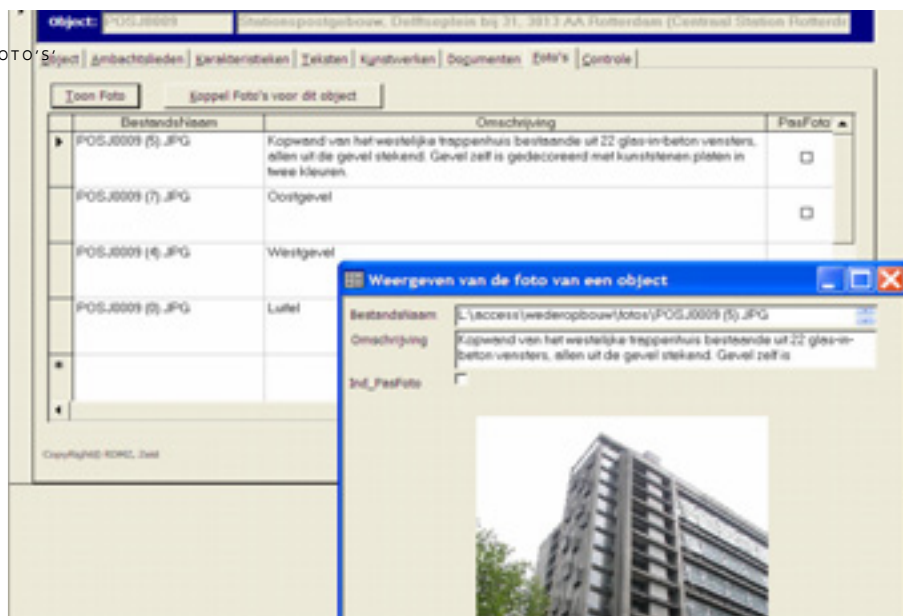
Object: POSJ0009 Stationspostgebouw, Delftseplein bij 31, 3013 AA Rotterdam (Centraal Station Rotterdam

OTO'S'

Object | Ambachtslieden | Karakteristieken | Teksten | Kunstwerken | Documenten | Foto's | Controle

Toon Foto | Koppel Foto's voor dit object

| | BestandsNaam | Omschrijving | PasFoto |
|---|---|---|---|
| ▶ | POSJ0009 (5).JPG | Kopwand van het westelijke trappenhuis bestaande uit 22 glas-in-beton vensters, allen uit de gevel stekend. Gevel zelf is gedecoreerd met kunststenen platen in twee kleuren. | ☐ |
| | POSJ0009 (7).JPG | Oostgevel | ☐ |
| | POSJ0009 (4).JPG | Westgevel | |
| | POSJ0009 (0).JPG | Luifel | |
| * | | | |

CopyRight© RDMZ, Zeist

Weergeven van de foto van een object

BestandsNaam: L:\access\wederopbouw\fotos\POSJ0009 (5).JPG

Omschrijving: Kopwand van het westelijke trappenhuis bestaande uit 22 glas-in-beton vensters, allen uit de gevel stekend. Gevel zelf is

Ind_PasFoto